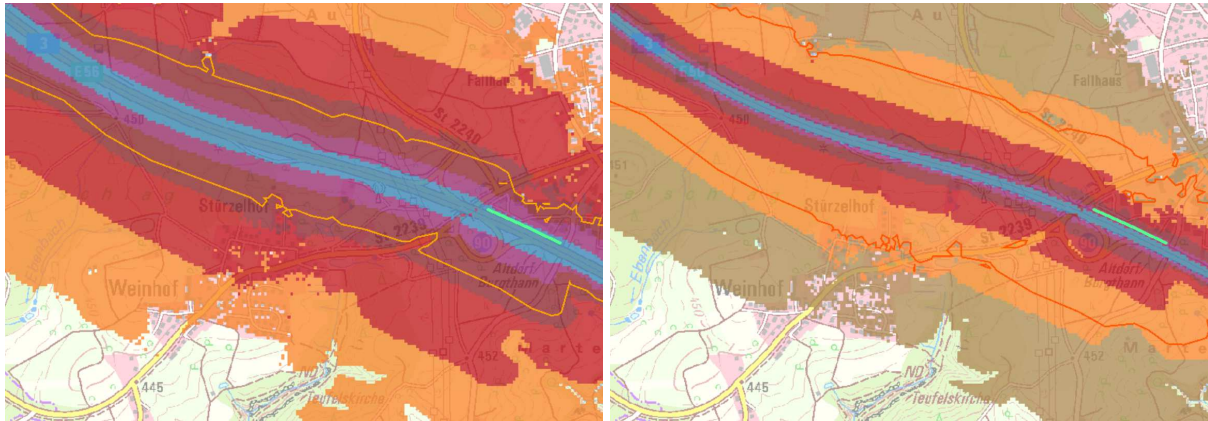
3
E50
Au
Fallhaus
450
St. 2240
Stürzelhof
St. 2239
60
Altdorf/Burgthann
Weinhof
452
445
ND
Teufelskirche
Marte

Au
Fallhaus
451
450
St. 2240
Stürzelhof
St. 2239
60
Altdorf/Burgthann
Weinhof
Ebenbach
452
445
ND
Teufelskirche
Ma